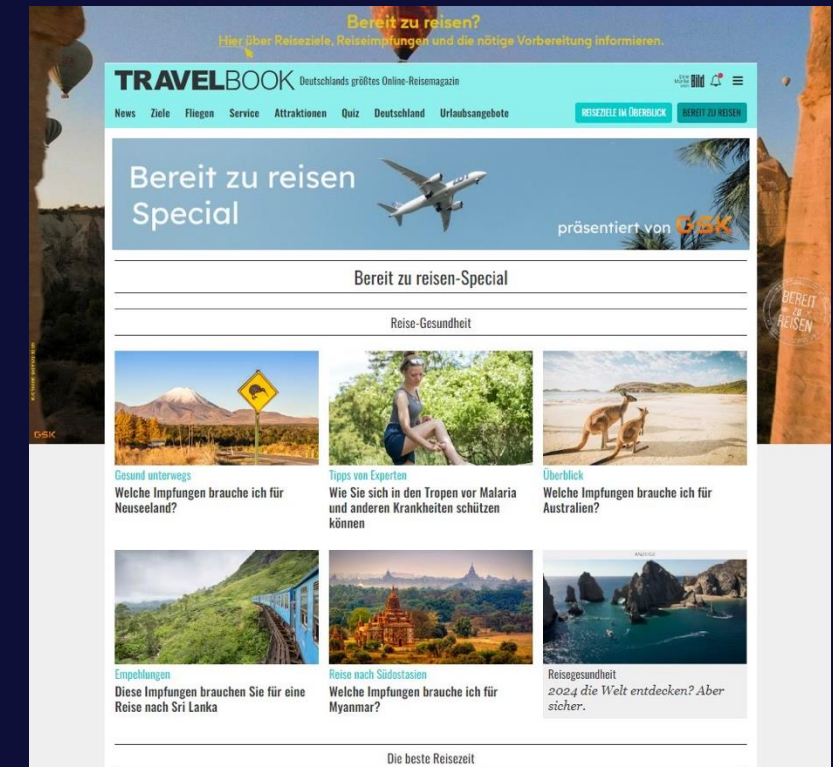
Bereit zu reisen?
Hier über Reiseziele, Reiseimpfungen und die nötige Vorbereitung informieren.

TRAVELBOOK Deutschlands größtes Online-Reisemagazin

Eine Marke von Bild

News Ziele Fliegen Service Attraktionen Quiz Deutschland Urlaubsangebote

REISEZIELE IM ÜBERBLICK BEREIT ZU REISEN

Bereit zu reisen Special

präsentiert von GSK

Bereit zu reisen-Special

Reise-Gesundheit

Gesund unterwegs
Welche Impfungen brauche ich für Neuseeland?

Tipps von Experten
Wie Sie sich in den Tropen vor Malaria und anderen Krankheiten schützen können

Überblick
Welche Impfungen brauche ich für Australien?

Empehlungen
Diese Impfungen brauchen Sie für eine Reise nach Sri Lanka

Reise nach Südostasien
Welche Impfungen brauche ich für Myanmar?

ANZEIGE
Reisegesundheit
2024 die Welt entdecken? Aber sicher.

BEREIT ZU REISEN

GSK

Die beste Reisezeit